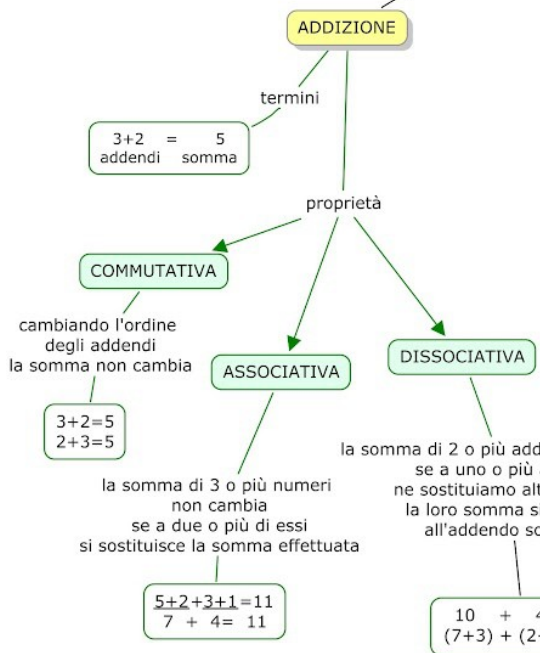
ADDIZIONE

termini

3+2 = 5
addendi somma

proprietà

COMMUTATIVA

cambiando l'ordine degli addendi la somma non cambia

3+2=5
2+3=5

ASSOCIATIVA

la somma di 3 o più numeri non cambia se a due o più di essi si sostituisce la somma effettuata

$\underline{5+2}+\underline{3+1}=11$
7 + 4= 11

DISSOCIATIVA

la somma di 2 o più add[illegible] se a uno o più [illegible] ne sostituiamo alt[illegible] la loro somma s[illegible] all'addendo so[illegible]

10 + 4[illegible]
(7+3) + (2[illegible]